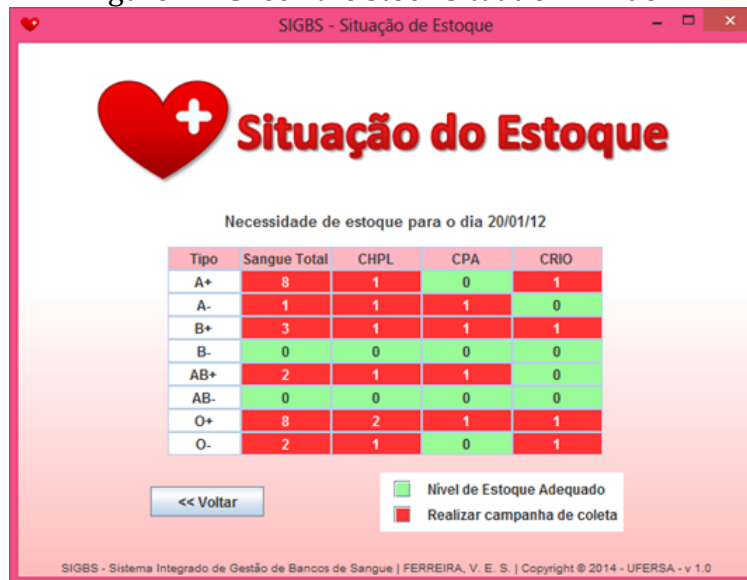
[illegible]

SIGBS - Situação de Estoque

Situação do Estoque

Necessidade de estoque para o dia 20/01/12

| Tipo | Sangue Total | CHPL | CPA | CRIO |
|---|---|---|---|---|
| A+ | 8 | 1 | 0 | 1 |
| A- | 1 | 1 | 1 | 0 |
| B+ | 3 | 1 | 1 | 1 |
| B- | 0 | 0 | 0 | 0 |
| AB+ | 2 | 1 | 1 | 0 |
| AB- | 0 | 0 | 0 | 0 |
| O+ | 8 | 2 | 1 | 1 |
| O- | 2 | 1 | 0 | 1 |

<< Voltar

Nível de Estoque Adequado
Realizar campanha de coleta

SIGBS - Sistema Integrado de Gestão de Bancos de Sangue | FERREIRA, V. E. S. | Copyright © 2014 - UFERSA - v 1.0